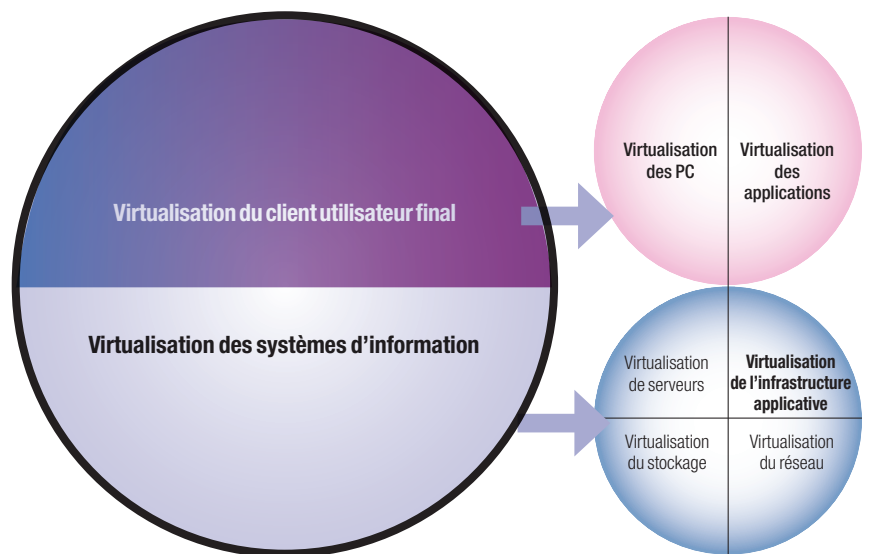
Virtualisation du client utilisateur final

Virtualisation des systèmes d'information

Virtualisation des PC

Virtualisation des applications

Virtualisation de serveurs

Virtualisation de l'infrastructure applicative

Virtualisation du stockage

Virtualisation du réseau